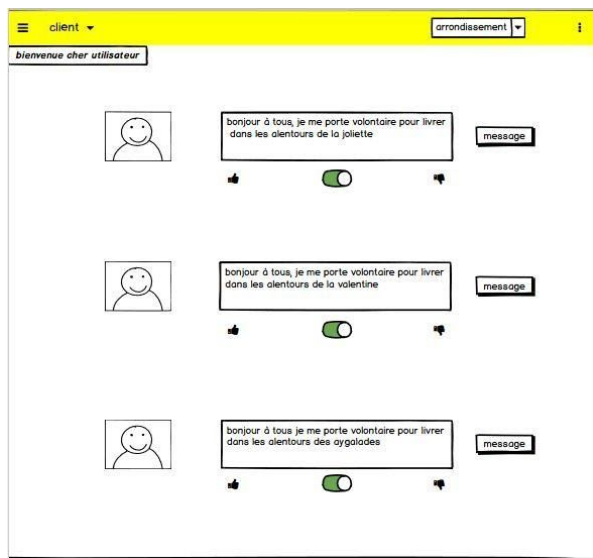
client
arrondissement

bienvenue cher utilisateur

bonjour à tous, je me porte volontaire pour livrer dans les alentours de la joliette

message

bonjour à tous, je me porte volontaire pour livrer dans les alentours de la valentine

message

bonjour à tous je me porte volontaire pour livrer dans les alentours des aygalades

message